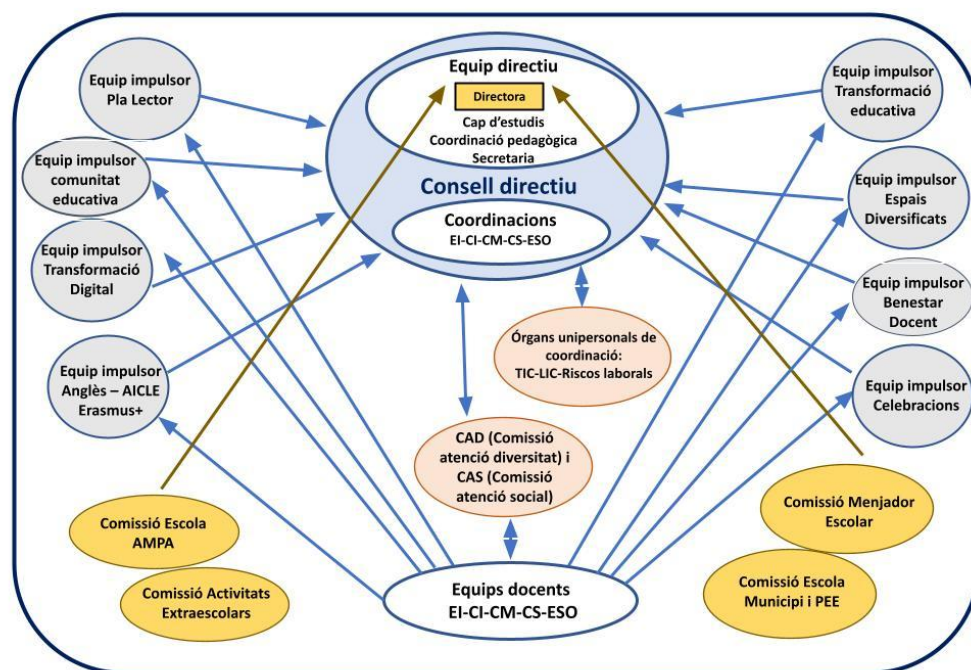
Equip directiu

Directora

Cap d'estudis
Coordinació pedagògica
Secretaria

Consell directiu

Coordinacions
EI-CI-CM-CS-ESO

Equip impulsor
Pla Lector

Equip impulsor
comunitat
educativa

Equip impulsor
Transformació
Digital

Equip impulsor
Anglès – AICLE
Erasmus+

Equip impulsor
Transformació
educativa

Equip impulsor
Espais
Diversificats

Equip impulsor
Benestar
Docent

Equip impulsor
Celebracions

Òrgans unipersonals de coordinació:
TIC-LIC-Riscos laborals

CAD (Comissió atenció diversitat) i CAS (Comissió atenció social)

Comissió Escola
AMPA

Comissió Activitats
Extraescolars

Comissió Menjador
Escolar

Comissió Escola
Municipi i PEE

Equips docents
EI-CI-CM-CS-ESO